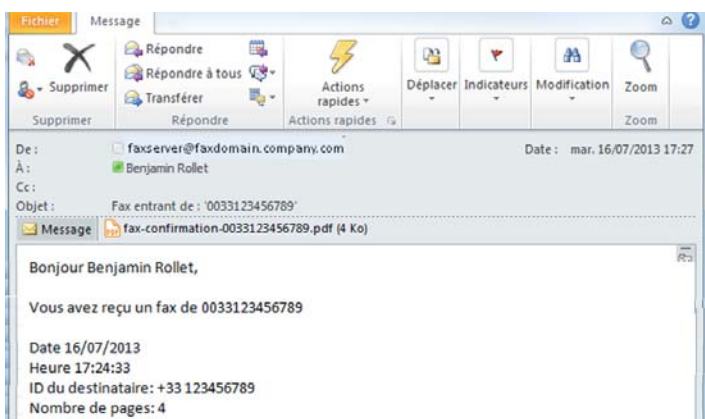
Fichier Message

Supprimer
Répondre
Répondre à tous
Transférer
Actions rapides
Déplacer
Indicateurs
Modification
Zoom
Supprimer Répondre Actions rapides Zoom

De : faxserver@faxdomain.company.com Date : mar. 16/07/2013 17:27
À : Benjamin Rollet
Cc :
Objet : Fax entrant de : '0033123456789'

Message fax-confirmation-0033123456789.pdf (4 Ko)

Bonjour Benjamin Rollet,

Vous avez reçu un fax de 0033123456789

Date 16/07/2013
Heure 17:24:33
ID du destinataire: +33 123456789
Nombre de pages: 4